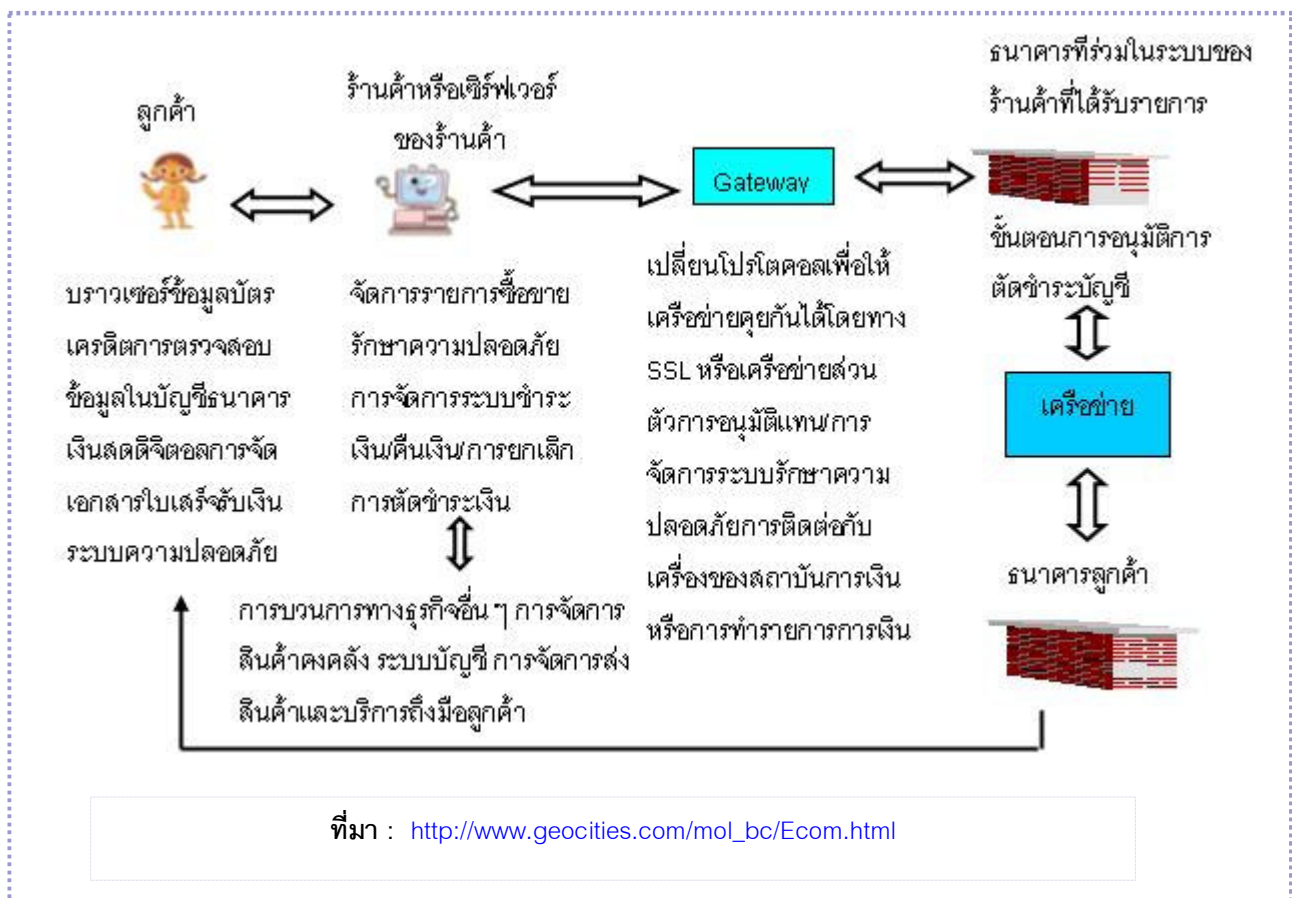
ลูกค้า

ร้านค้าหรือเซิร์ฟเวอร์ของร้านค้า

Gateway

ธนาคารที่ร่วมในระบบของร้านค้าที่ได้รับรายการ

บราวเซอร์ข้อมูลบัตรเครดิตการตรวจสอบข้อมูลในบัญชีธนาคารเงินสดดิจิตอลการจัดเอกสารใบเสร็จรับเงินระบบความปลอดภัย

จัดการรายการซื้อขายรักษาความปลอดภัยการจัดการระบบชำระเงิน/คืนเงิน/การยกเลิกการตัดชำระเงิน

เปลี่ยนโปรโตคอลเพื่อให้เครือข่ายคุยกันได้โดยทาง SSL หรือเครือข่ายส่วนตัวการอนุมัติแทน/การจัดการระบบรักษาความปลอดภัยการติดต่อกับเครื่องของสถาบันการเงินหรือการทำรายการการเงิน

ขั้นตอนการอนุมัติการตัดชำระบัญชี

เครือข่าย

ธนาคารลูกค้า

การบวนการทางธุรกิจอื่น ๆ การจัดการสินค้าคงคลัง ระบบบัญชี การจัดการส่งสินค้าและบริการถึงมือลูกค้า

ที่มา : http://www.geocities.com/mol_bc/Ecom.html